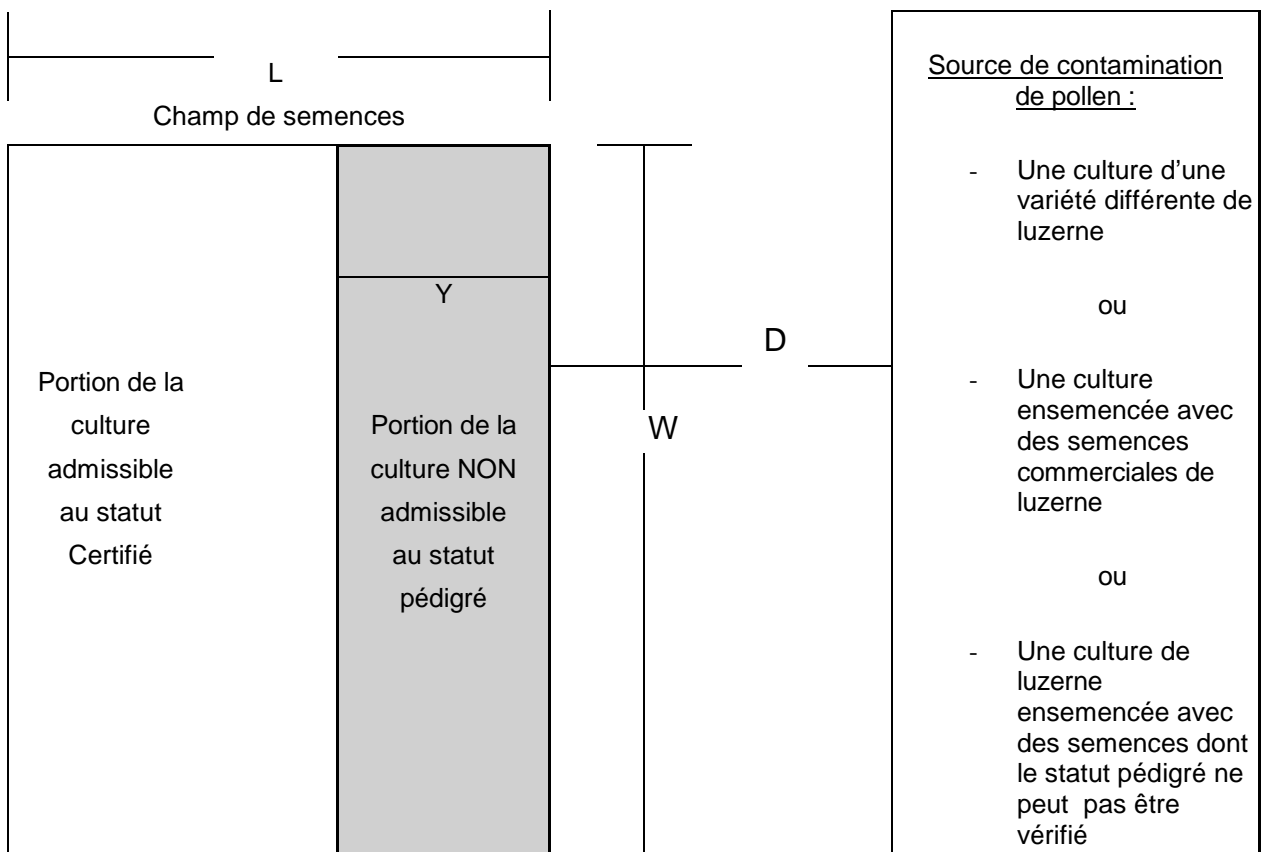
L

Champ de semences

Portion de la culture admissible au statut Certifié

Y

Portion de la culture NON admissible au statut pédigré

W

D

Source de contamination de pollen :

- Une culture d'une variété différente de luzerne

ou

- Une culture ensemencée avec des semences commerciales de luzerne

ou

- Une culture de luzerne ensemencée avec des semences dont le statut pédigré ne peut pas être vérifié